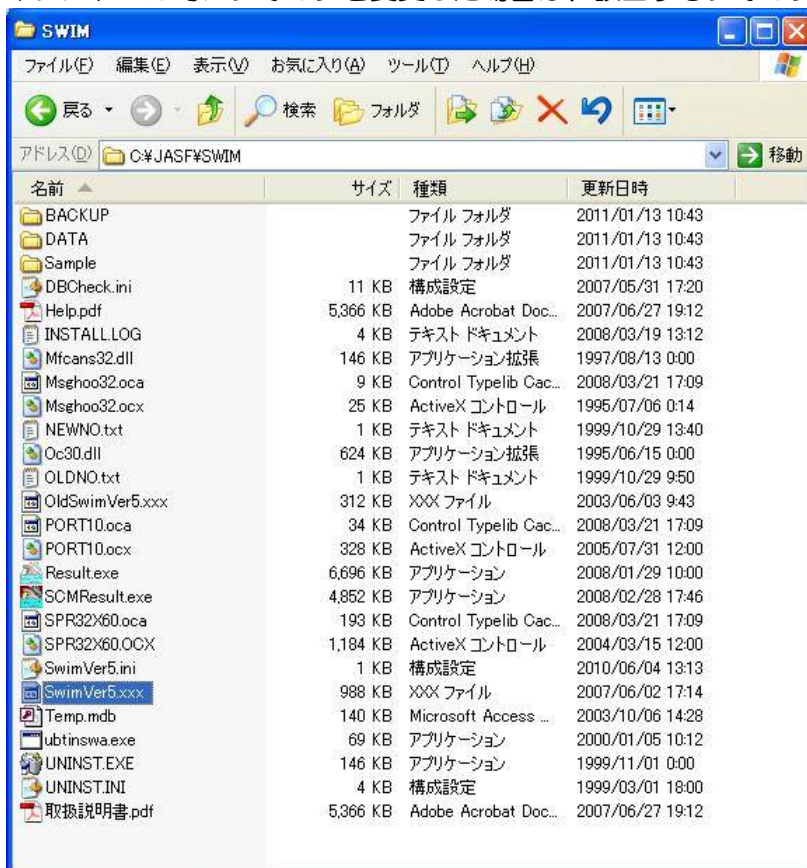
SWIM

ファイル(F) 編集(E) 表示(V) お気に入り(A) ツール(T) ヘルプ(H)

戻る 検索 フォルダ

アドレス(D) C:¥JASF¥SWIM 移動

| 名前 | サイズ | 種類 | 更新日時 |
|---|---|---|---|
| BACKUP | | ファイル フォルダ | 2011/01/13 10:43 |
| DATA | | ファイル フォルダ | 2011/01/13 10:43 |
| Sample | | ファイル フォルダ | 2011/01/13 10:43 |
| DBCheck.ini | 11 KB | 構成設定 | 2007/05/31 17:20 |
| Help.pdf | 5,366 KB | Adobe Acrobat Doc... | 2007/06/27 19:12 |
| INSTALL.LOG | 4 KB | テキスト ドキュメント | 2008/03/19 13:12 |
| Mfcans32.dll | 146 KB | アプリケーション拡張 | 1997/08/13 0:00 |
| Msghoo32.oca | 9 KB | Control Typelib Cac... | 2008/03/21 17:09 |
| Msghoo32.ocx | 25 KB | ActiveX コントロール | 1995/07/06 0:14 |
| NEWNO.txt | 1 KB | テキスト ドキュメント | 1999/10/29 13:40 |
| Oc30.dll | 624 KB | アプリケーション拡張 | 1995/06/15 0:00 |
| OLDNO.txt | 1 KB | テキスト ドキュメント | 1999/10/29 9:50 |
| OldSwimVer5.xxx | 312 KB | XXX ファイル | 2003/06/03 9:43 |
| PORT10.oca | 34 KB | Control Typelib Cac... | 2008/03/21 17:09 |
| PORT10.ocx | 328 KB | ActiveX コントロール | 2005/07/31 12:00 |
| Result.exe | 6,696 KB | アプリケーション | 2008/01/29 10:00 |
| SCMResult.exe | 4,852 KB | アプリケーション | 2008/02/28 17:46 |
| SPR32X60.oca | 193 KB | Control Typelib Cac... | 2008/03/21 17:09 |
| SPR32X60.OCX | 1,184 KB | ActiveX コントロール | 2004/03/15 12:00 |
| SwimVer5.ini | 1 KB | 構成設定 | 2010/06/04 13:13 |
| SwimVer5.xxx | 988 KB | XXX ファイル | 2007/06/02 17:14 |
| Temp.mdb | 140 KB | Microsoft Access ... | 2003/10/06 14:28 |
| ubtinswa.exe | 69 KB | アプリケーション | 2000/01/05 10:12 |
| UNINST.EXE | 146 KB | アプリケーション | 1999/11/01 0:00 |
| UNINST.INI | 4 KB | 構成設定 | 1999/03/01 18:00 |
| 取扱説明書.pdf | 5,366 KB | Adobe Acrobat Doc... | 2007/06/27 19:12 |